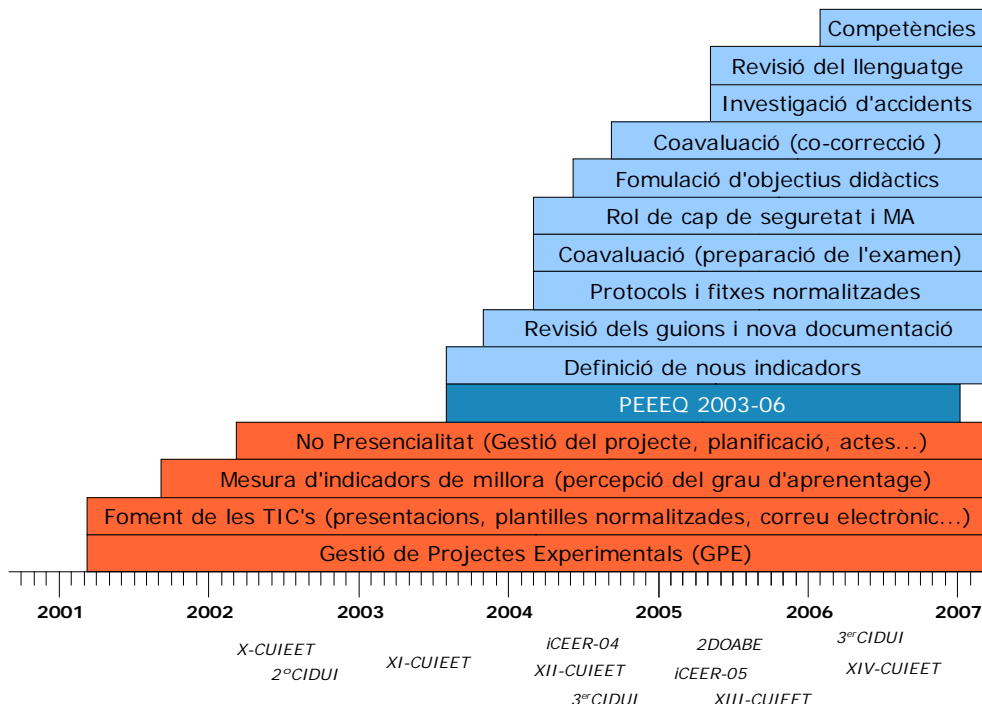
Competències
Revisió del llenguatge
Investigació d'accidents
Coavaluació (co-correcció )
Fomulació d'objectius didàctics
Rol de cap de seguretat i MA
Coavaluació (preparació de l'examen)
Protocols i fitxes normalitzades
Revisió dels guions i nova documentació
Definició de nous indicadors
PEEEQ 2003-06
No Presencialitat (Gestió del projecte, planificació, actes...)
Mesura d'indicadors de millora (percepció del grau d'aprenentage)
Foment de les TIC's (presentacions, plantilles normalitzades, correu electrònic...)
Gestió de Projectes Experimentals (GPE)

2001 2002 2003 2004 2005 2006 2007

X-CUIEET
2°CIDUI
XI-CUIEET
iCEER-04
XII-CUIEET
$3^{er}$CIDUI
2DOABE
iCEER-05
XIII-CUIEET
$3^{er}$CIDUI
XIV-CUIEET